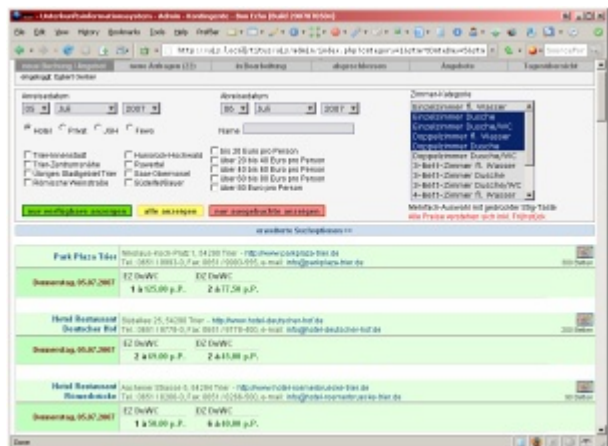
Unterkunftsinformationssystem - Admin - Kontingente - Das Echo [Build 20070705]

File Edit View History Bookmarks Tools Help

http://uis.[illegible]/admin/index.php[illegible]

neue Buchung / Angebot | neue Anfragen (22) | in Bearbeitung | abgeschlossen | Angebote | Tagesübersicht

eingeloggt: Egbert Detter

Anreisedatum
05 Juli 2007

Abreisedatum
06 Juli 2007

Zimmer-Kategorie
Einzelzimmer fl. Wasser
Einzelzimmer Dusche
Einzelzimmer Dusche/WC
Doppelzimmer fl. Wasser
Doppelzimmer Dusche
Doppelzimmer Dusche/WC
3-Bett-Zimmer fl. Wasser
3-Bett-Zimmer Dusche
3-Bett-Zimmer Dusche/WC
4-Bett-Zimmer fl. Wasser

Hotel Privat JGH Fewo

Name

Trier-Innenstadt
Trier-Zentrumsnähe
Übrigen Stadtgebiet Trier
Römische Weinstraße

Hunsrück-Hochwald
Zewertal
Saar-Obermosel
Südeifel/Bauer

bis 20 Euro pro Person
über 20 bis 40 Euro pro Person
über 40 bis 60 Euro pro Person
über 60 bis 80 Euro pro Person
über 80 Euro pro Person

Mehrfach-Auswahl mit gedrückter Strg-Taste
Alle Preise verstehen sich inkl. Frühstück

nur verfügbare anzeigen | alle anzeigen | nur ausgebuchte anzeigen

erweiterte Suchoptionen >>

Park Plaza Trier
Nikolaus-Koch-Platz 1, 54290 Trier - http://www.parkplaza-trier.de
Tel. 0651 / 9993-0, Fax 0651 / 9993-555, e-mail: info@parkplaza-trier.de

Donnerstag, 05.07.2007
EZ DuWC | DZ DuWC
1 à 125,00 p.P. | 2 à 77,50 p.P.

Hotel Restaurant Deutscher Hof
Südallee 25, 54290 Trier - http://www.hotel-deutscher-hof.de
Tel. 0651 / 9778-0, Fax 0651 / 9778-400, e-mail: info@hotel-deutscher-hof.de

Donnerstag, 05.07.2007
EZ DuWC | DZ DuWC
2 à 69,00 p.P. | 2 à 45,00 p.P.

Hotel Restaurant Römerbrücke
Aachener Straße 5, 54294 Trier - http://www.hotel-roemerbruecke-trier.de
Tel. 0651 / 82660-0, Fax 0651 / 8266-500, e-mail: info@hotel-roemerbruecke-trier.de

Donnerstag, 05.07.2007
EZ DuWC | DZ DuWC
1 à 58,00 p.P. | 6 à 40,00 p.P.

Done